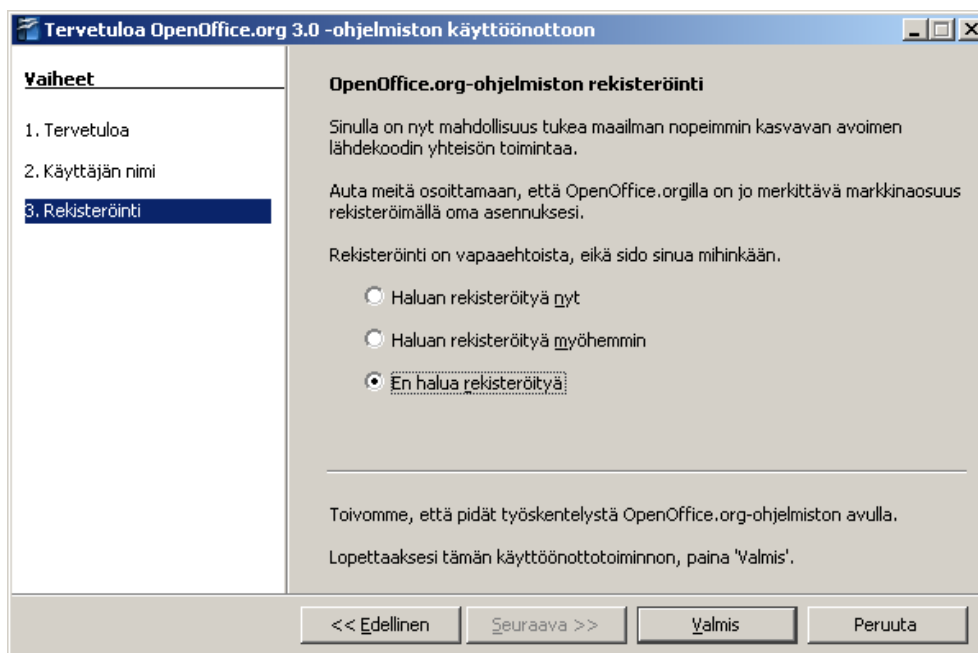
Tervetuloa OpenOffice.org 3.0 -ohjelmiston käyttöönottoon

Vaiheet

1. Tervetuloa

2. Käyttäjän nimi

3. Rekisteröinti

OpenOffice.org-ohjelmiston rekisteröinti

Sinulla on nyt mahdollisuus tukea maailman nopeimmin kasvavan avoimen lähdekoodin yhteisön toimintaa.

Auta meitä osoittamaan, että OpenOffice.orgilla on jo merkittävä markkinaosuus rekisteröimällä oma asennuksesi.

Rekisteröinti on vapaaehtoista, eikä sido sinua mihinkään.

Haluan rekisteröityä nyt

Haluan rekisteröityä myöhemmin

En halua rekisteröityä

Toivomme, että pidät työskentelystä OpenOffice.org-ohjelmiston avulla.

Lopettaaksesi tämän käyttöönottotoiminnon, paina 'Valmis'.

<< Edellinen | Seuraava >> | Valmis | Peruuta